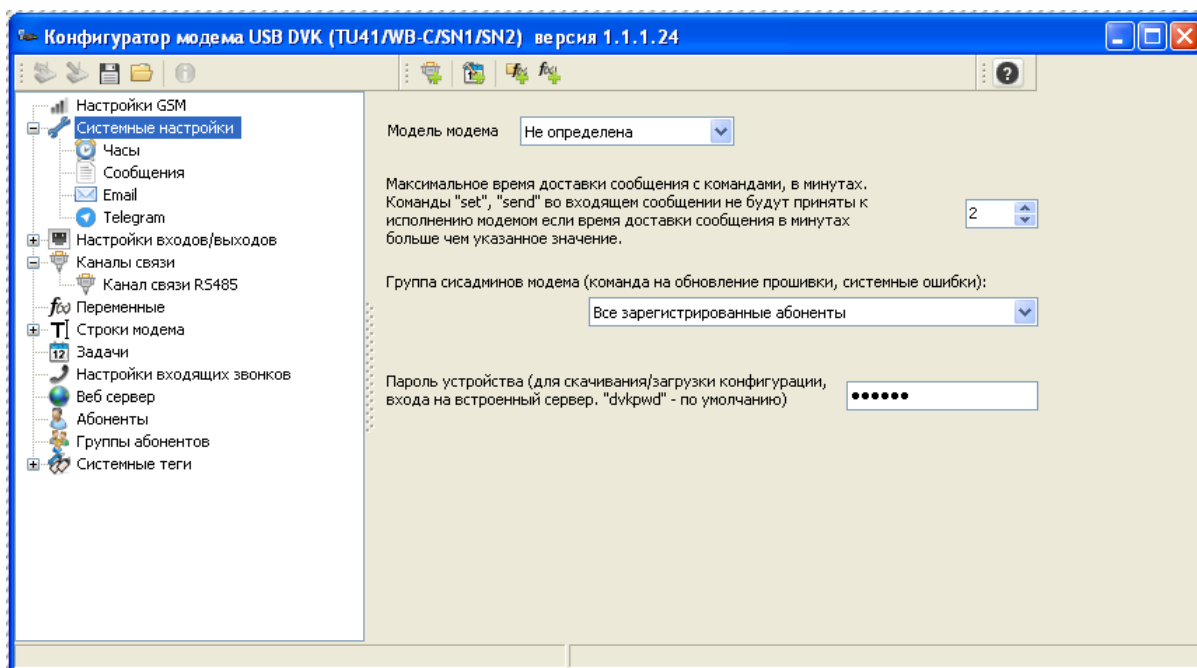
Конфигуратор модема USB DVK (TU41/WB-C/SN1/SN2) версия 1.1.1.24

Настройки GSM
Системные настройки
Часы
Сообщения
Email
Telegram
Настройки входов/выходов
Каналы связи
Канал связи RS485
Переменные
Строки модема
Задачи
Настройки входящих звонков
Веб сервер
Абоненты
Группы абонентов
Системные теги

Модель модема Не определена

Максимальное время доставки сообщения с командами, в минутах. Команды "set", "send" во входящем сообщении не будут приняты к исполнению модемом если время доставки сообщения в минутах больше чем указанное значение. 2

Группа сисадминов модема (команда на обновление прошивки, системные ошибки):
Все зарегистрированные абоненты

Пароль устройства (для скачивания/загрузки конфигурации, входа на встроенный сервер. "dvkpwd" - по умолчанию) ••••••